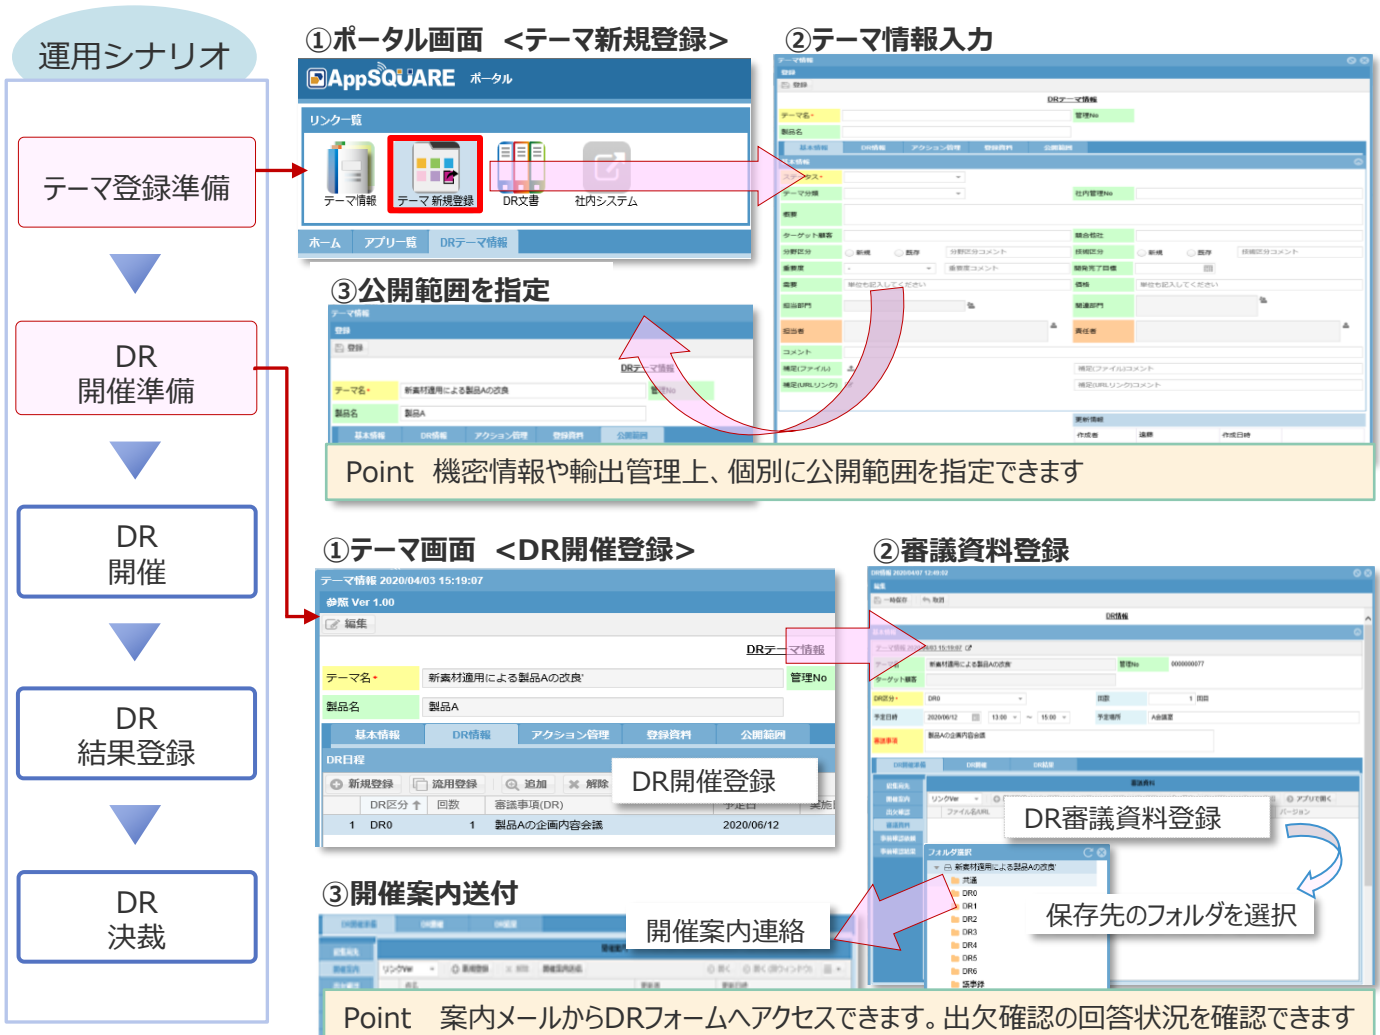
運用シナリオ

テーマ登録準備

DR
開催準備

DR
開催

DR
結果登録

DR
決裁

①ポータル画面 <テーマ新規登録>

AppSQUARE ポータル

リンク一覧

テーマ情報 テーマ新規登録 DR文書 社内システム

ホーム アプリ一覧 DRテーマ情報

②テーマ情報入力

③公開範囲を指定

テーマ情報
登録
登録
DRテーマ情報
テーマ名 新素材適用による製品Aの改良 管理No
製品名 製品A
基本情報 DR情報 アクション管理 登録資料 公開範囲

Point 機密情報や輸出管理上、個別に公開範囲を指定できます

①テーマ画面 <DR開催登録>

テーマ情報 2020/04/03 15:19:07
参照 Ver 1.00
編集
DRテーマ情報
テーマ名 新素材適用による製品Aの改良 管理No
製品名 製品A
基本情報 DR情報 アクション管理 登録資料 公開範囲
DR日程
新規登録 流用登録 追加 解除
DR区分 回数 審議事項(DR) 予定日 実施
1 DR0 1 製品Aの企画内容会議 2020/06/12

DR開催登録

②審議資料登録

DR審議資料登録

保存先のフォルダを選択

③開催案内送付

開催案内連絡

Point 案内メールからDRフォームへアクセスできます。出欠確認の回答状況を確認できます